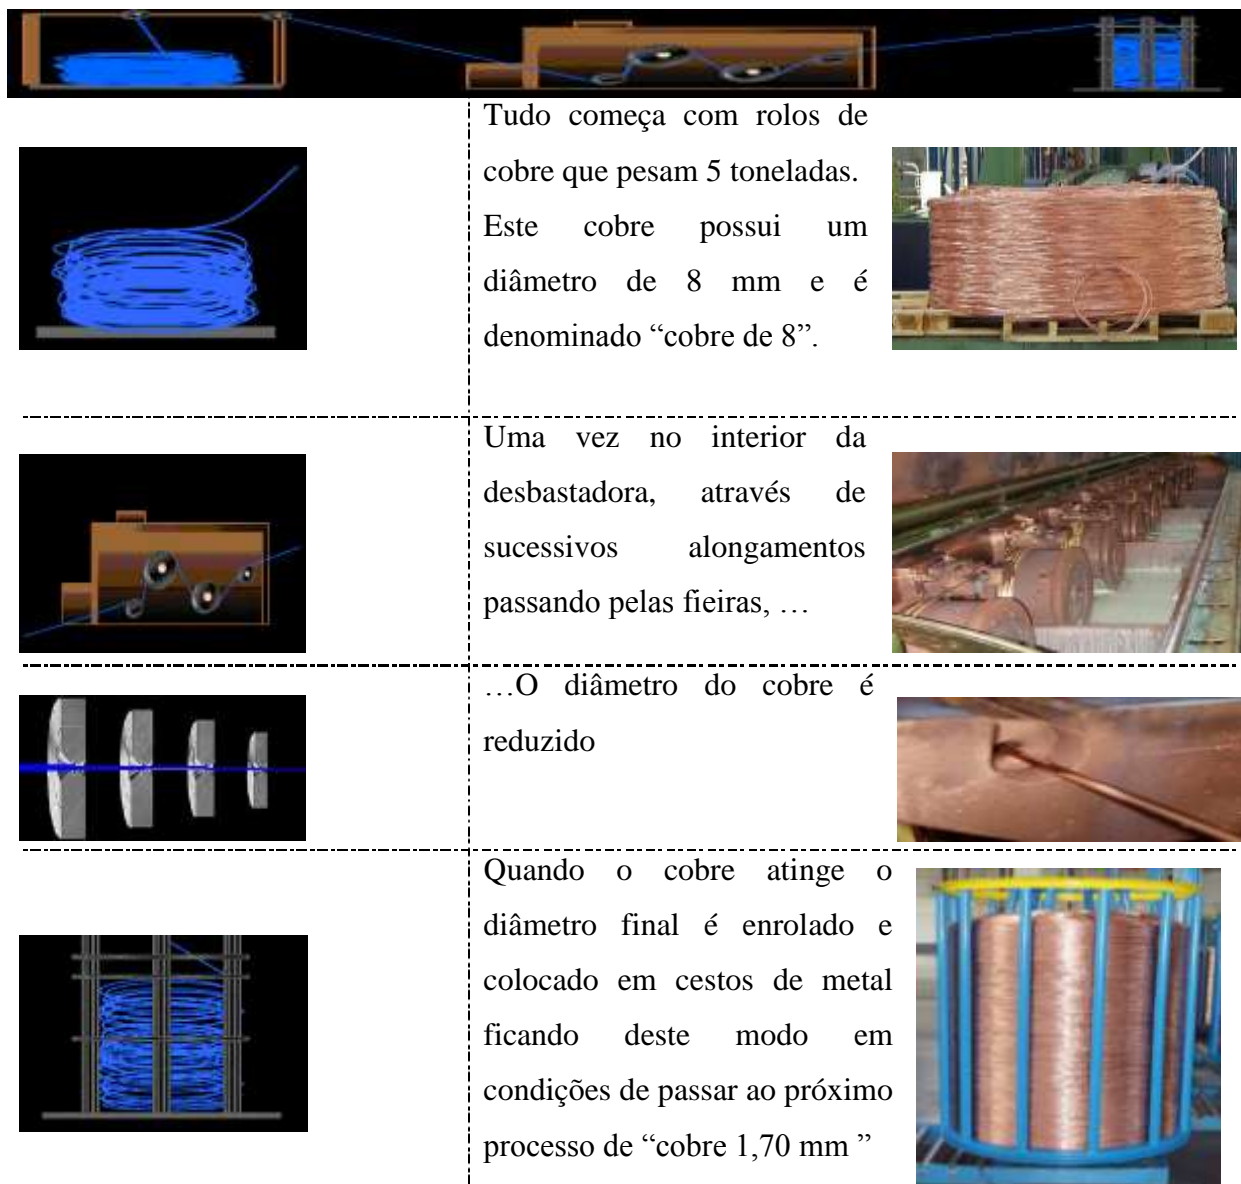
Tudo começa com rolos de cobre que pesam 5 toneladas. Este cobre possui um diâmetro de 8 mm e é denominado “cobre de 8”.

Uma vez no interior da desbastadora, através de sucessivos alongamentos passando pelas fieiras, …

…O diâmetro do cobre é reduzido

Quando o cobre atinge o diâmetro final é enrolado e colocado em cestos de metal ficando deste modo em condições de passar ao próximo processo de “cobre 1,70 mm ”